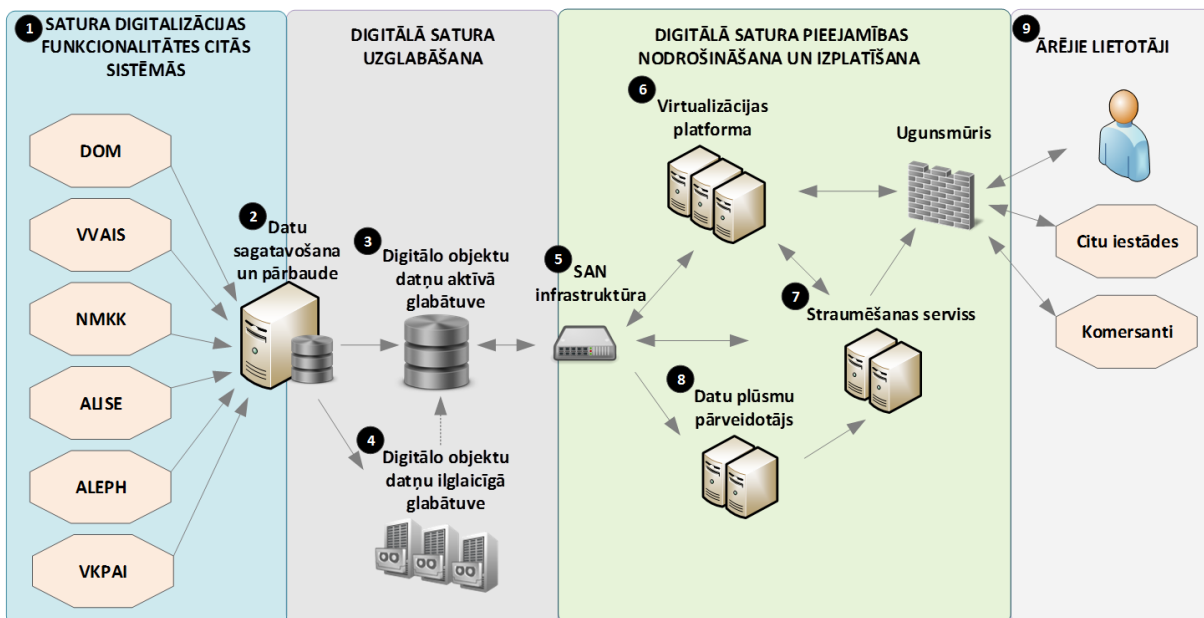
1 SATURA DIGITALIZĀCIJAS FUNKCIONALITĀTES CITĀS SISTĒMĀS

DOM

VVAIS

NMKK

ALISE

ALEPH

VKPAI

DIGITĀLĀ SATURA UZGLABĀŠANA

2 Datu sagatavošana un pārbaude

3 Digitālo objektu datņu aktīvā glabātuve

4 Digitālo objektu datņu ilglaicīgā glabātuve

DIGITĀLĀ SATURA PIEEJAMĪBAS NODROŠINĀŠANA UN IZPLATĪŠANA

5 SAN infrastruktūra

6 Virtualizācijas platforma

Ugunsmūris

7 Straumēšanas serviss

8 Datu plūsmu pārveidotājs

9 ĀRĒJIE LIETOTĀJI

Citu iestādes

Komersanti